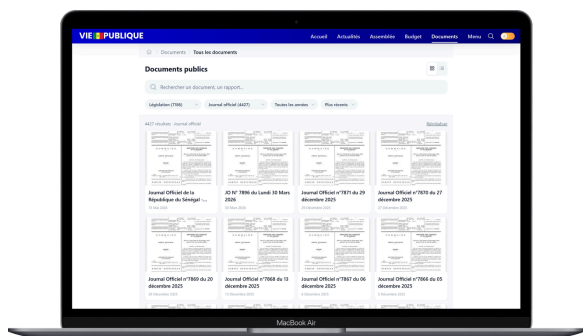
VIE PUBLIQUE

Accueil Actualités Assemblée Budget Documents Menu

Documents / Tous les documents

Documents publics

Rechercher un document, un rapport...

Législation (7166) Journal officiel (4427) Toutes les années Plus récents

4427 résultats · Journal officiel

Réinitialiser

Journal Officiel de la République du Sénégal -...

15 Mai 2026

JO N° 7896 du Lundi 30 Mars 2026

30 Mars 2026

Journal Officiel n°7871 du 29 décembre 2025

29 Décembre 2025

Journal Officiel n°7870 du 27 décembre 2025

27 Décembre 2025

Journal Officiel n°7869 du 20 décembre 2025

20 Décembre 2025

Journal Officiel n°7868 du 13 décembre 2025

13 Décembre 2025

Journal Officiel n°7867 du 06 décembre 2025

6 Décembre 2025

Journal Officiel n°7866 du 05 décembre 2025

5 Décembre 2025

MacBook Air